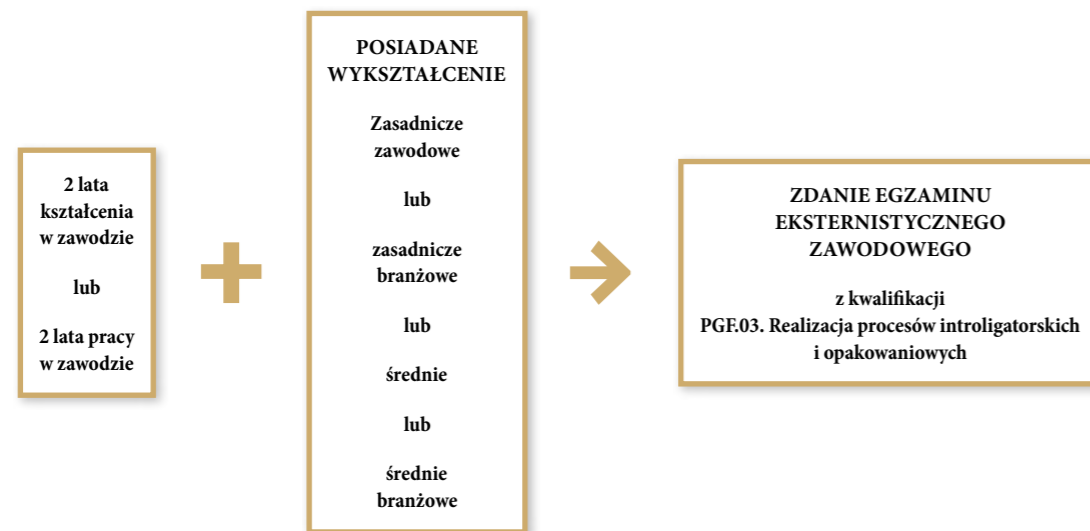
2 lata kształcenia w zawodzie

lub

2 lata pracy w zawodzie

POSIADANE WYKSZTAŁCENIE

Zasadnicze zawodowe

lub

zasadnicze branżowe

lub

średnie

lub

średnie branżowe

ZDANIE EGZAMINU EKSTERNISTYCZNEGO ZAWODOWEGO

z kwalifikacji PGF.03. Realizacja procesów introligatorskich i opakowaniowych